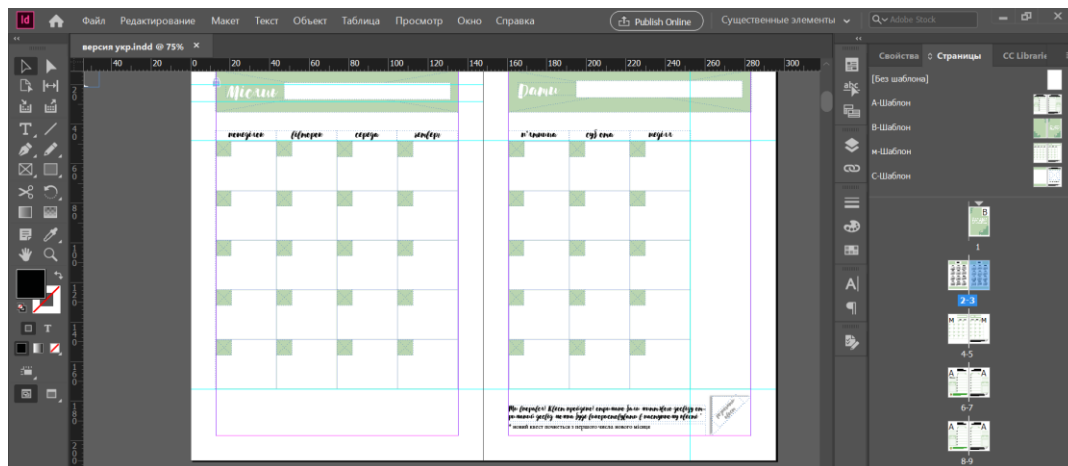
Id
Файл Редактирование Макет Текст Объект Таблица Просмотр Окно Справка
Publish Online
Существенные элементы
Adobe Stock
версия укр.indd @ 75%
40 20 0 20 40 60 80 100 120 140 160 180 200 220 240 260 280 300
Місяць
понеділок вівторок середа четвер
Дати
п'ятниця субота неділя
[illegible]
* новий квест почнеться з першого числа нового місяця
Свойства Страницы CC Libraries
[Без шаблона]
А-Шаблон
В-Шаблон
м-Шаблон
С-Шаблон
B
1
2-3
M M
4-5
A A
6-7
A A
8-9